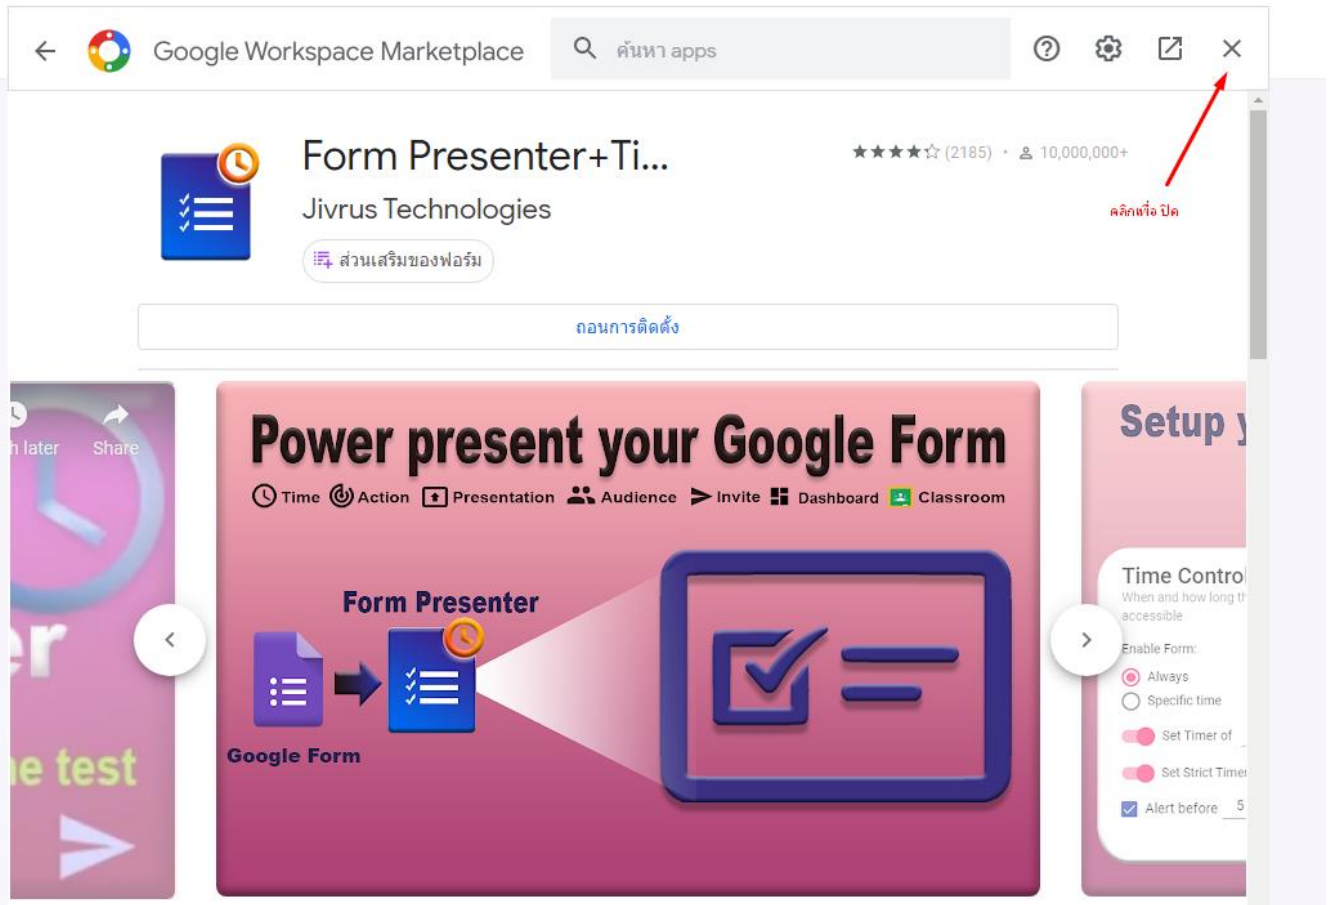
Google Workspace Marketplace

ค้นหา apps

Form Presenter+Ti...

Jivrus Technologies

ส่วนเสริมของฟอร์ม

★★★★☆ (2185) · 10,000,000+

คลิกเพื่อ ปิด

ถอนการติดตั้ง

h later Share

er

e test

Power present your Google Form

Time Action Presentation Audience Invite Dashboard Classroom

Form Presenter

Google Form

Setup y

Time Control

When and how long t accessible

Enable Form:

Always

Specific time

Set Timer of

Set Strict Timer

Alert before 5